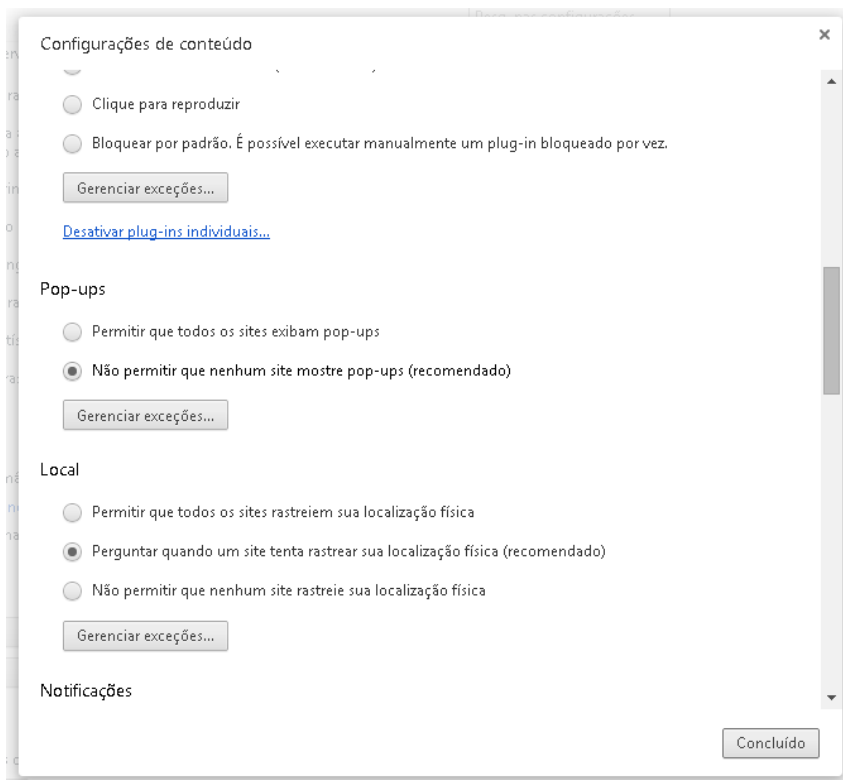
Configurações de conteúdo

×

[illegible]

Clique para reproduzir

Bloquear por padrão. É possível executar manualmente um plug-in bloqueado por vez.

Gerenciar exceções...

Desativar plug-ins individuais...

Pop-ups

Permitir que todos os sites exibam pop-ups

Não permitir que nenhum site mostre pop-ups (recomendado)

Gerenciar exceções...

Local

Permitir que todos os sites rastreiem sua localização física

Perguntar quando um site tenta rastrear sua localização física (recomendado)

Não permitir que nenhum site rastreie sua localização física

Gerenciar exceções...

Notificações

Concluído